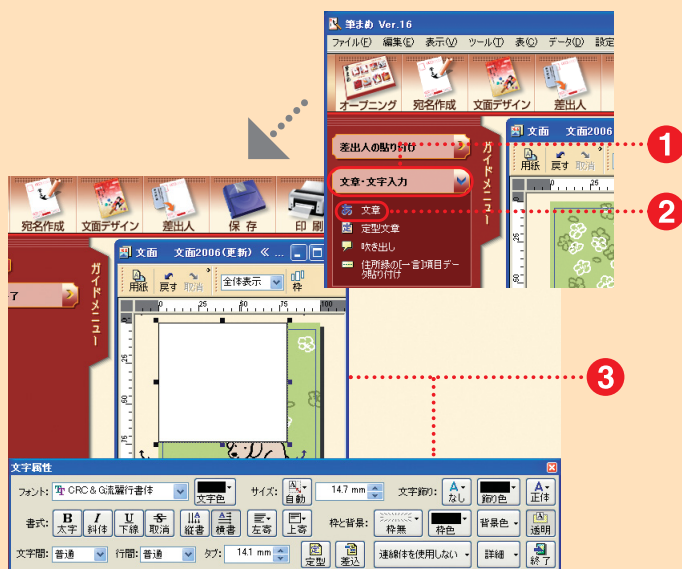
筆まめ Ver.16

ファイル(F) 編集(E) 表示(V) ツール(T) 表(G) データ(D) 設定

オープニング 宛名作成 文面デザイン 差出人

差出人の貼り付け

ガイドメニュー

文面 文面2006

用紙 戻す 取消

文章・文字入力

文章

定型文章

吹き出し

住所録の[一言]項目データ貼り付け

1

2

宛名作成 文面デザイン 差出人 保存 印刷

ガイドメニュー

文面 文面2006(更新) «

用紙 戻す 取消 全体表示 枠

3

文字属性

フォント: CRC&G流麗行書体 文字色 サイズ: 自動 14.7 mm 文字飾り: なし 飾り色 正体

書式: 太字 斜体 下線 取消 縦書 横書 左寄 上寄 枠と背景: 枠無 枠色 背景色 透明

文字間: 普通 行間: 普通 タブ: 14.1 mm 定型 差込 連綿体を使用しない 詳細 終了